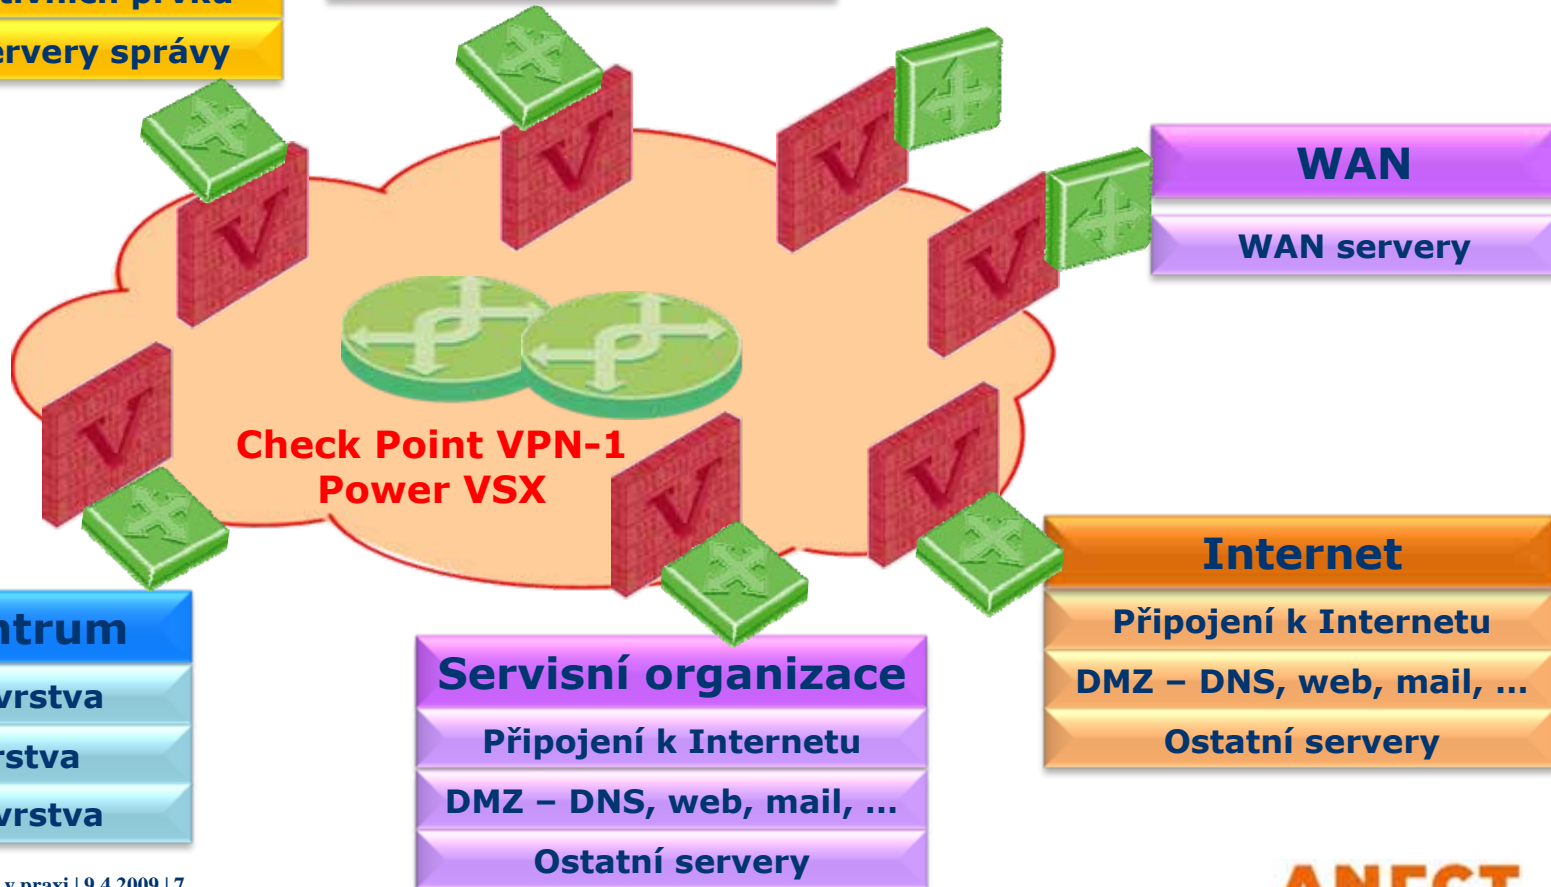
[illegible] prvků
ervery správy

WAN
WAN servery

Check Point VPN-1
Power VSX

Internet
Připojení k Internetu
DMZ – DNS, web, mail, …
Ostatní servery

ntrum
vrstva
rstva
vrstva

Servisní organizace
Připojení k Internetu
DMZ – DNS, web, mail, …
Ostatní servery

v praxi | 9.4.2009 | 7

ANECT